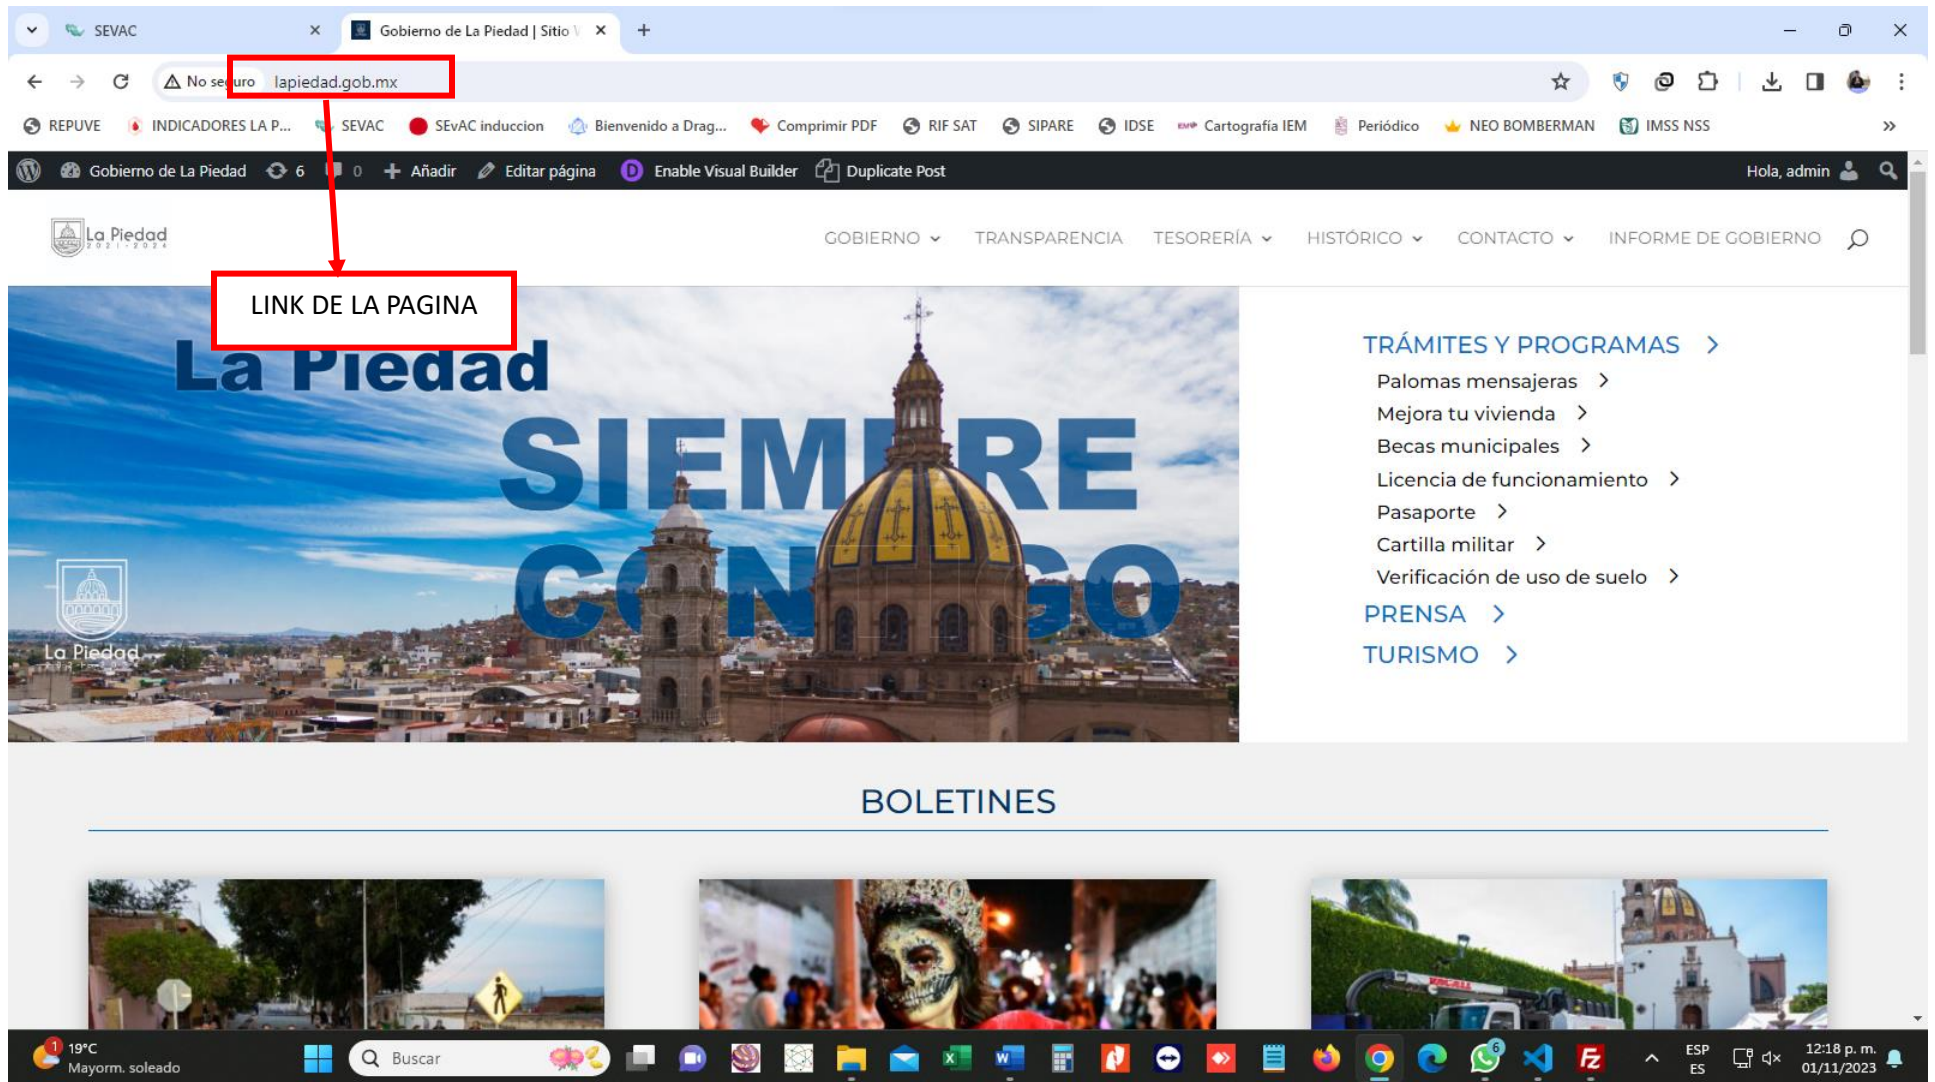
SEVAC | Gobierno de La Piedad | Sitio

No seguro lapiedad.gob.mx

REPUVE | INDICADORES LA P... | SEVAC | SEvAC inducion | Bienvenido a Drag... | Comprimir PDF | RIF SAT | SIPARE | IDSE | Cartografía IEM | Periódico | NEO BOMBERMAN | IMSS NSS

Gobierno de La Piedad 6 0 Añadir Editar página Enable Visual Builder Duplicate Post Hola, admin

La Piedad

GOBIERNO TRANSPARENCIA TESORERÍA HISTÓRICO CONTACTO INFORME DE GOBIERNO

LINK DE LA PAGINA

La Piedad
SIEMPRE
CONTIGO

La Piedad

TRÁMITES Y PROGRAMAS
Palomas mensajeras
Mejora tu vivienda
Becas municipales
Licencia de funcionamiento
Pasaporte
Cartilla militar
Verificación de uso de suelo
PRENSA
TURISMO

BOLETINES

19°C
Mayorm. soleado
Buscar
ESP
ES
12:18 p. m.
01/11/2023